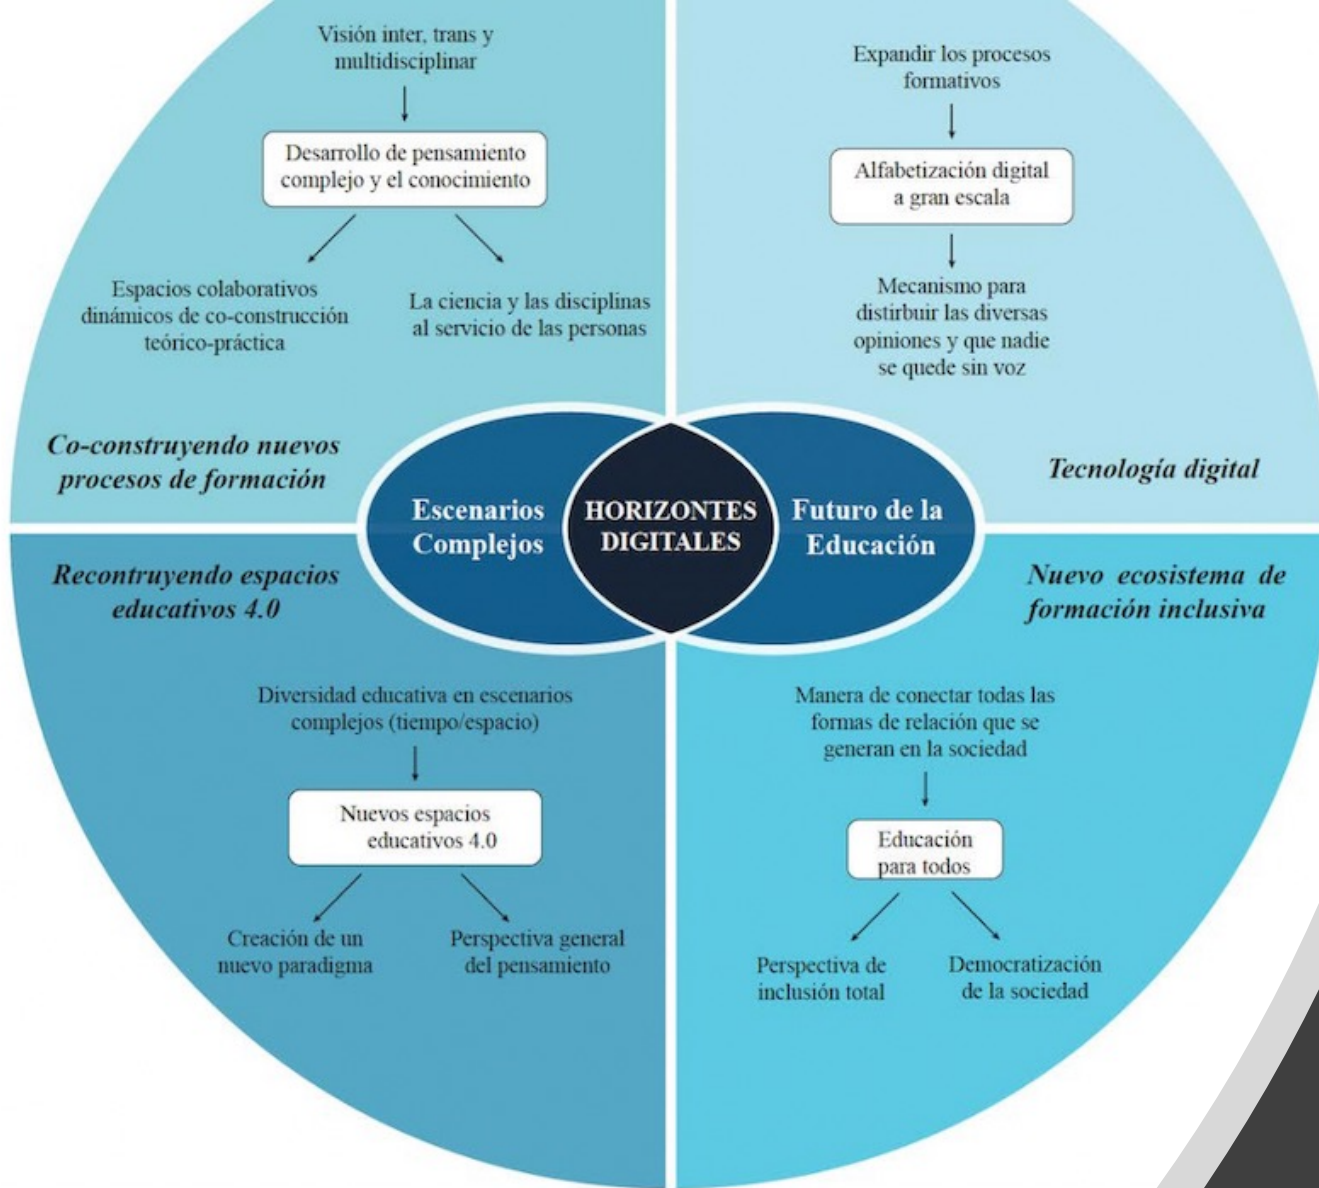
Visión inter, trans y multidisciplinar

Desarrollo de pensamiento complejo y el conocimiento

Espacios colaborativos dinámicos de co-construcción teórico-práctica

La ciencia y las disciplinas al servicio de las personas

Co-construyendo nuevos procesos de formación

Expandir los procesos formativos

Alfabetización digital a gran escala

Mecanismo para distirbuir las diversas opiniones y que nadie se quede sin voz

Tecnología digital

Escenarios Complejos

HORIZONTES DIGITALES

Futuro de la Educación

Recontruyendo espacios educativos 4.0

Nuevo ecosistema de formación inclusiva

Diversidad educativa en escenarios complejos (tiempo/espacio)

Nuevos espacios educativos 4.0

Creación de un nuevo paradigma

Perspectiva general del pensamiento

Manera de conectar todas las formas de relación que se generan en la sociedad

Educación para todos

Perspectiva de inclusión total

Democratización de la sociedad